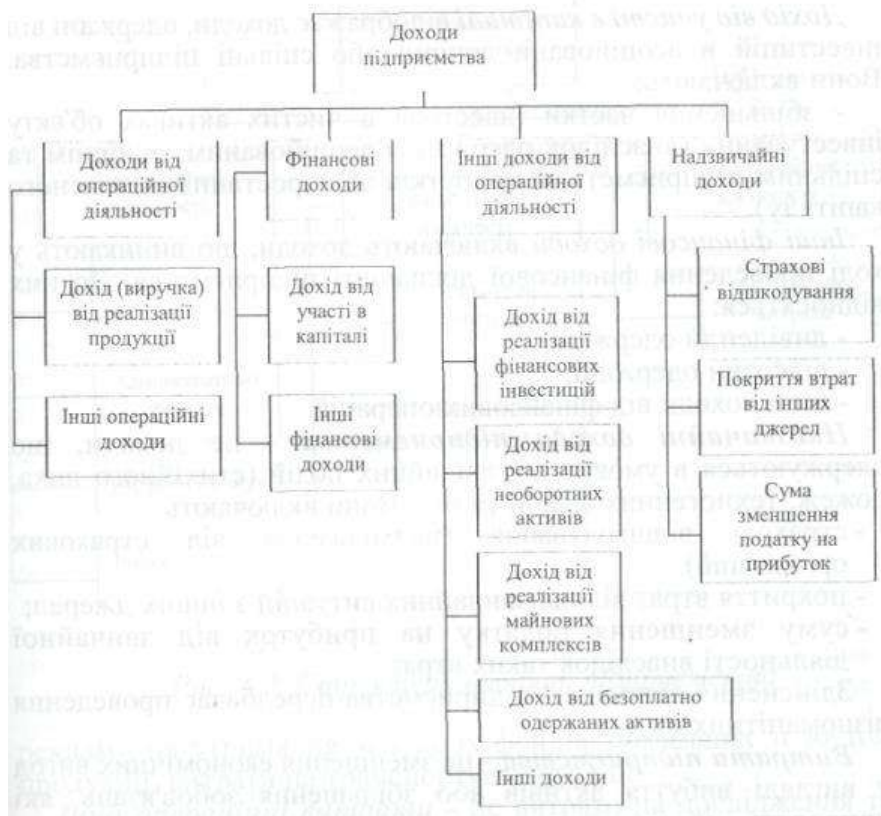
Доходи підприємства

Доходи від операційної діяльності

Дохід (виручка) від реалізації продукції

Інші операційні доходи

Фінансові доходи

Дохід від участі в капіталі

Інші фінансові доходи

Інші доходи від операційної діяльності

Дохід від реалізації фінансових інвестицій

Дохід від реалізації необоротних активів

Дохід від реалізації майнових комплексів

Дохід від безоплатно одержаних активів

Інші доходи

Надзвичайні доходи

Страхові відшкодування

Покриття втрат від інших джерел

Сума зменшення податку на прибуток